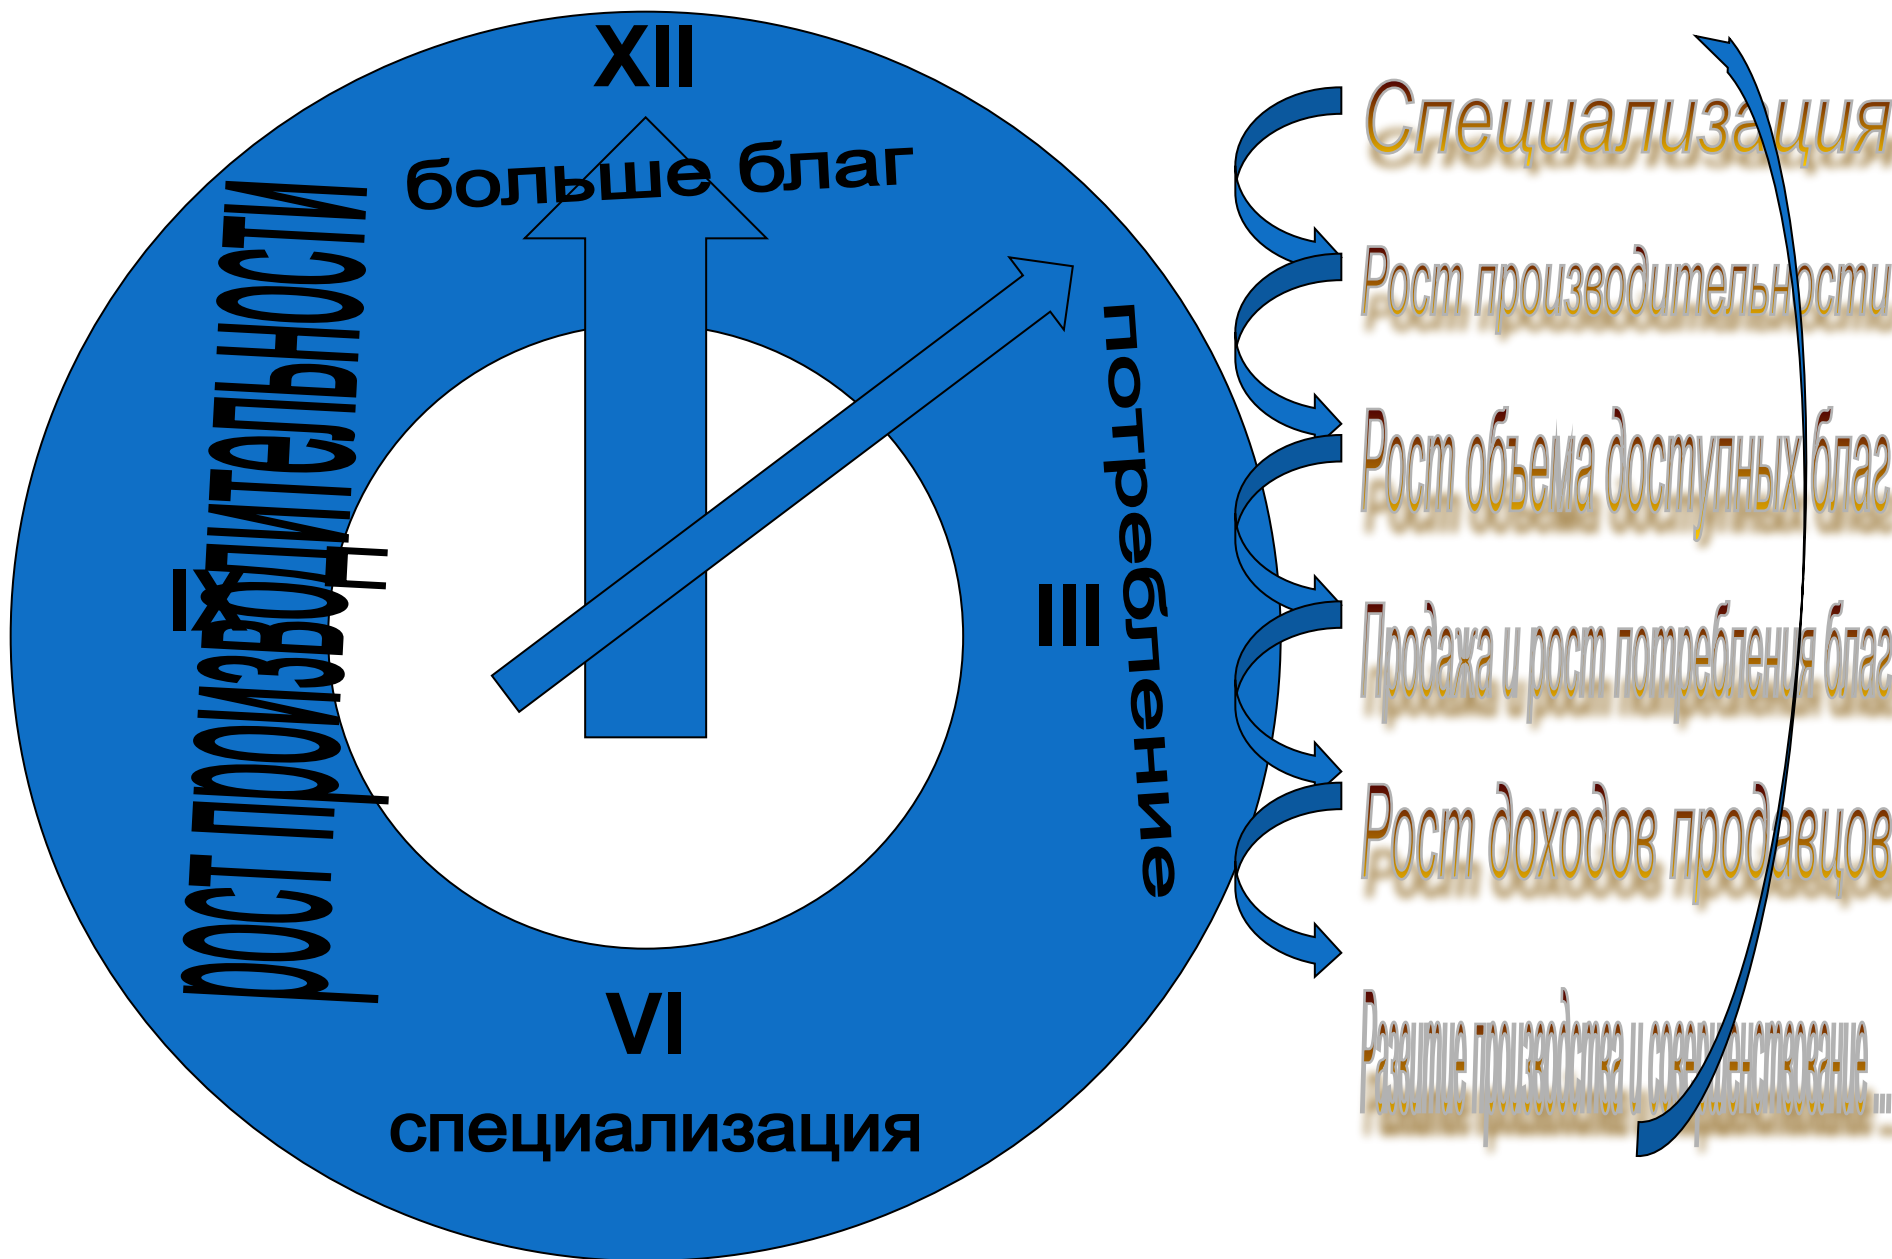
XII

больше благ

рост производительности

IX

III

потребление

VI

специализация

Специализация

Рост производительности

Рост объема доступных благ

Продажа и рост потребления благ

Рост доходов продавцов

Развитие производства и совершенствование ...